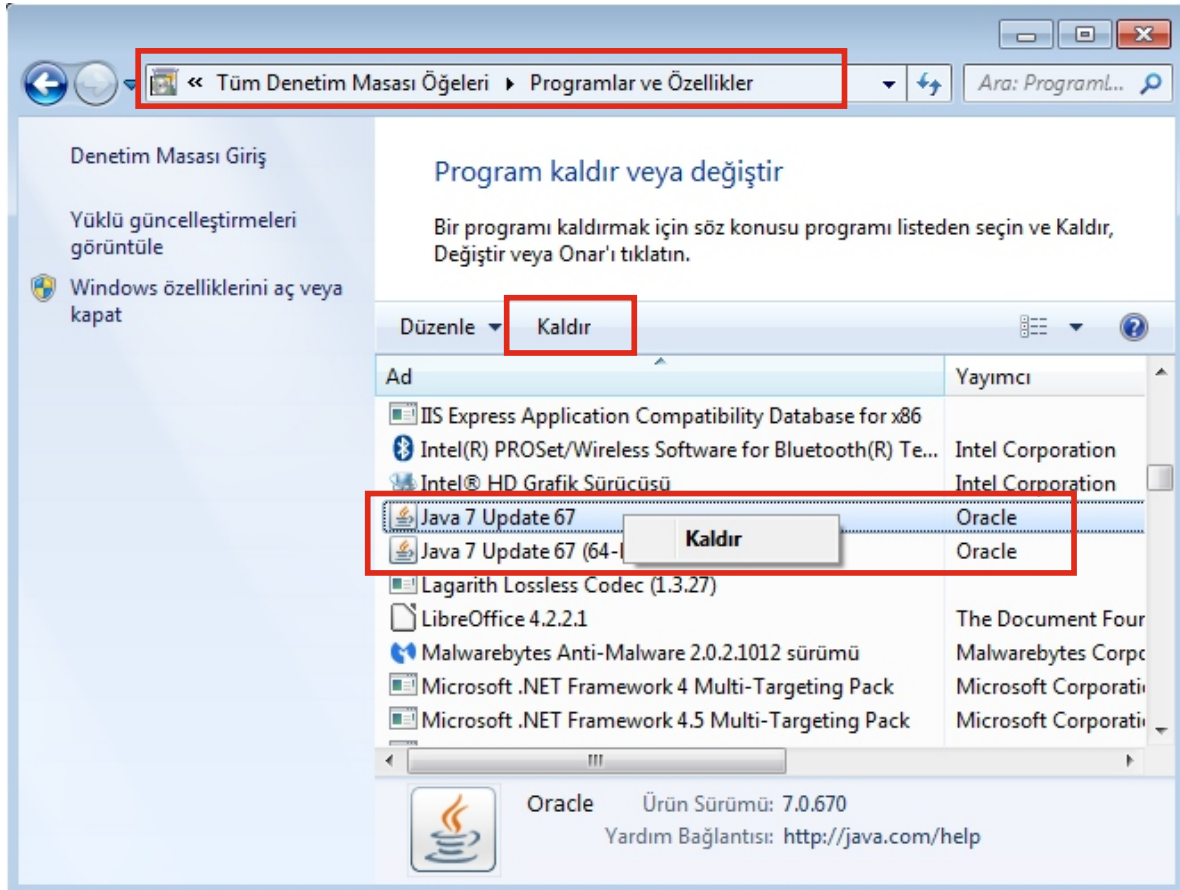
« Tüm Denetim Masası Öğeleri ▸ Programlar ve Özellikler

Ara: Programl...

Denetim Masası Giriş

Yüklü güncelleştirmeleri görüntüle

Windows özelliklerini aç veya kapat

Program kaldır veya değiştir

Bir programı kaldırmak için söz konusu programı listeden seçin ve Kaldır, Değiştir veya Onar'ı tıklatın.

Düzenle ▾ Kaldır

| Ad | Yayımcı |
|---|---|
| IIS Express Application Compatibility Database for x86 | |
| Intel(R) PROSet/Wireless Software for Bluetooth(R) Te... | Intel Corporation |
| Intel® HD Grafik Sürücüsü | Intel Corporation |
| Java 7 Update 67 | Oracle |
| Java 7 Update 67 (64-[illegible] | Oracle |
| Lagarith Lossless Codec (1.3.27) | |
| LibreOffice 4.2.2.1 | The Document Four |
| Malwarebytes Anti-Malware 2.0.2.1012 sürümü | Malwarebytes Corpc |
| Microsoft .NET Framework 4 Multi-Targeting Pack | Microsoft Corporati |
| Microsoft .NET Framework 4.5 Multi-Targeting Pack | Microsoft Corporati |

Kaldır

Oracle Ürün Sürümü: 7.0.670
Yardım Bağlantısı: http://java.com/help